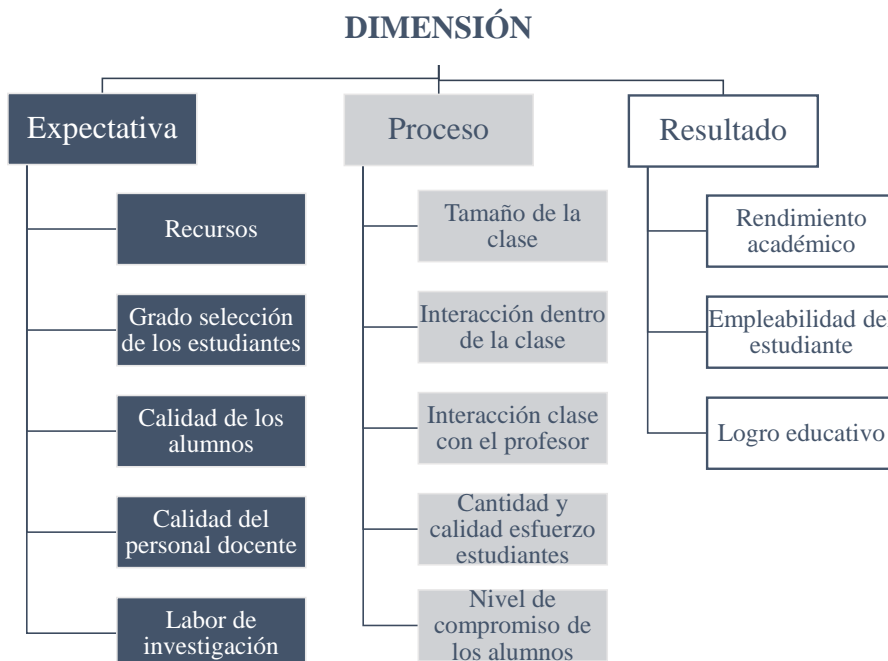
DIMENSIÓN

Expectativa

Recursos

Grado selección de los estudiantes

Calidad de los alumnos

Calidad del personal docente

Labor de investigación

Proceso

Tamaño de la clase

Interacción dentro de la clase

Interacción clase con el profesor

Cantidad y calidad esfuerzo estudiantes

Nivel de compromiso de los alumnos

Resultado

Rendimiento académico

Empleabilidad de estudiante

Logro educativo